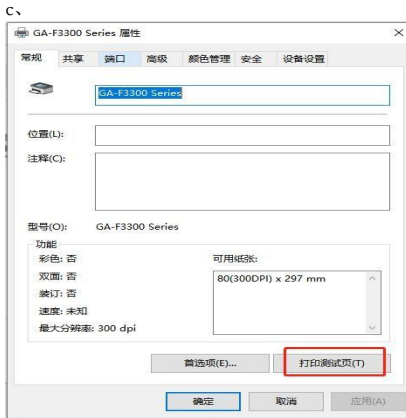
c、

GA-F3300 Series 属性

×

常规 共享 端口 高级 颜色管理 安全 设备设置

GA-F3300 Series

位置(L):

注释(C):

型号(O): GA-F3300 Series

功能

彩色: 否

双面: 否

装订: 否

速度: 未知

最大分辨率: 300 dpi

可用纸张:

80(300DPI) x 297 mm

首选项(E)...

打印测试页(T)

确定

取消

应用(A)